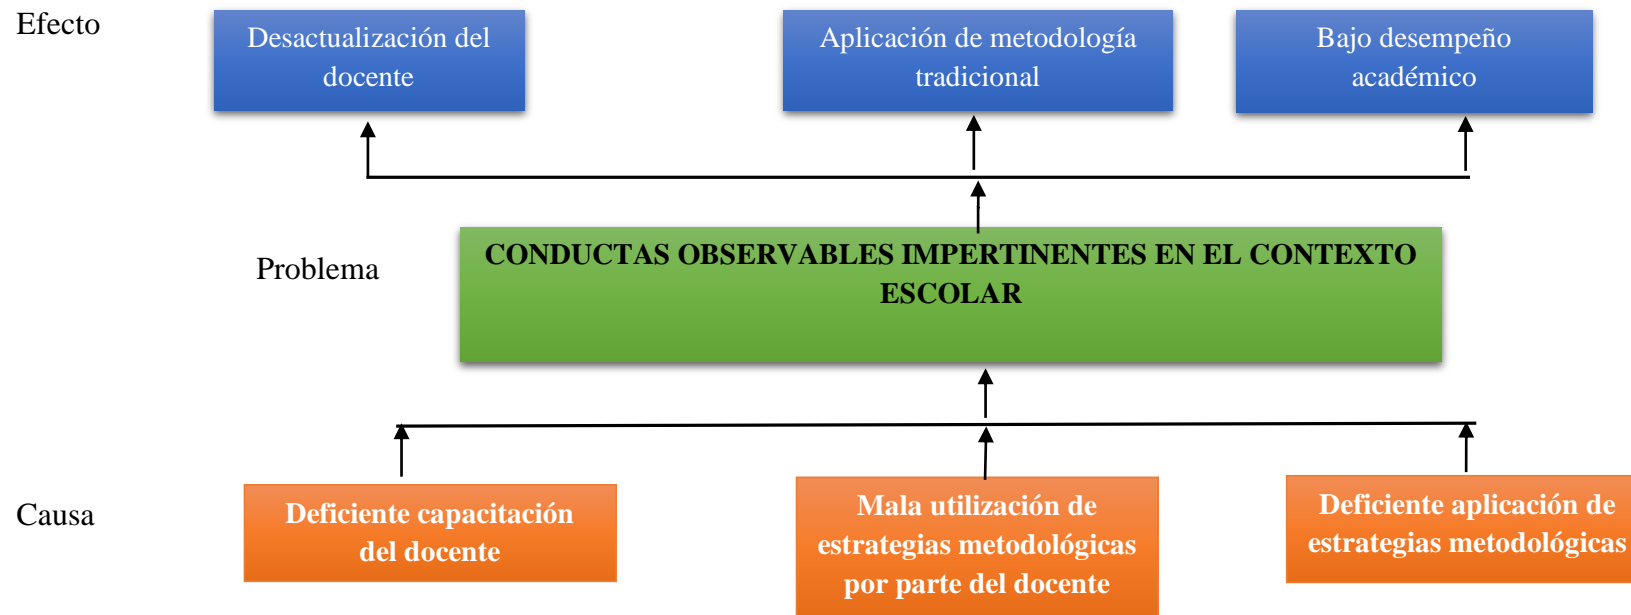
Efecto

Desactualización del docente

Aplicación de metodología tradicional

Bajo desempeño académico

Problema

CONDUCTAS OBSERVABLES IMPERTINENTES EN EL CONTEXTO ESCOLAR

Causa

Deficiente capacitación del docente

Mala utilización de estrategias metodológicas por parte del docente

Deficiente aplicación de estrategias metodológicas